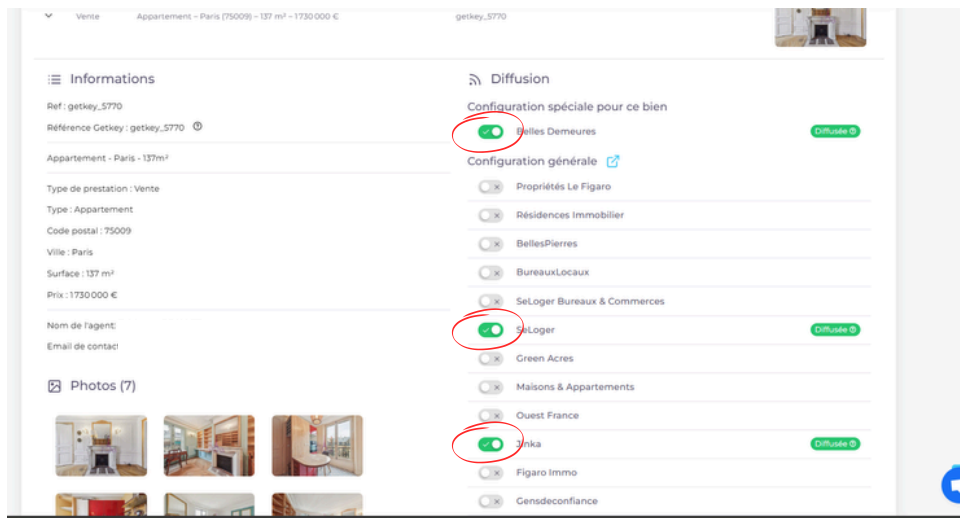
Vente Appartement – Paris (75009) – 137 m² – 1 730 000 € getkey_5770

Informations

Ref : getkey_5770

Référence Getkey : getkey_5770

Appartement - Paris - 137m²

Type de prestation : Vente

Type : Appartement

Code postal : 75009

Ville : Paris

Surface : 137 m²

Prix : 1 730 000 €

Nom de l'agent:

Email de contact

Photos (7)

Diffusion

Configuration spéciale pour ce bien

Belles Demeures Diffusée

Configuration générale

Propriétés Le Figaro

Résidences Immobilier

BellesPierres

BureauxLocaux

SeLoger Bureaux & Commerces

SeLoger Diffusée

Green Acres

Maisons & Appartements

Ouest France

Jinka Diffusée

Figaro Immo

Gensdeconfiance